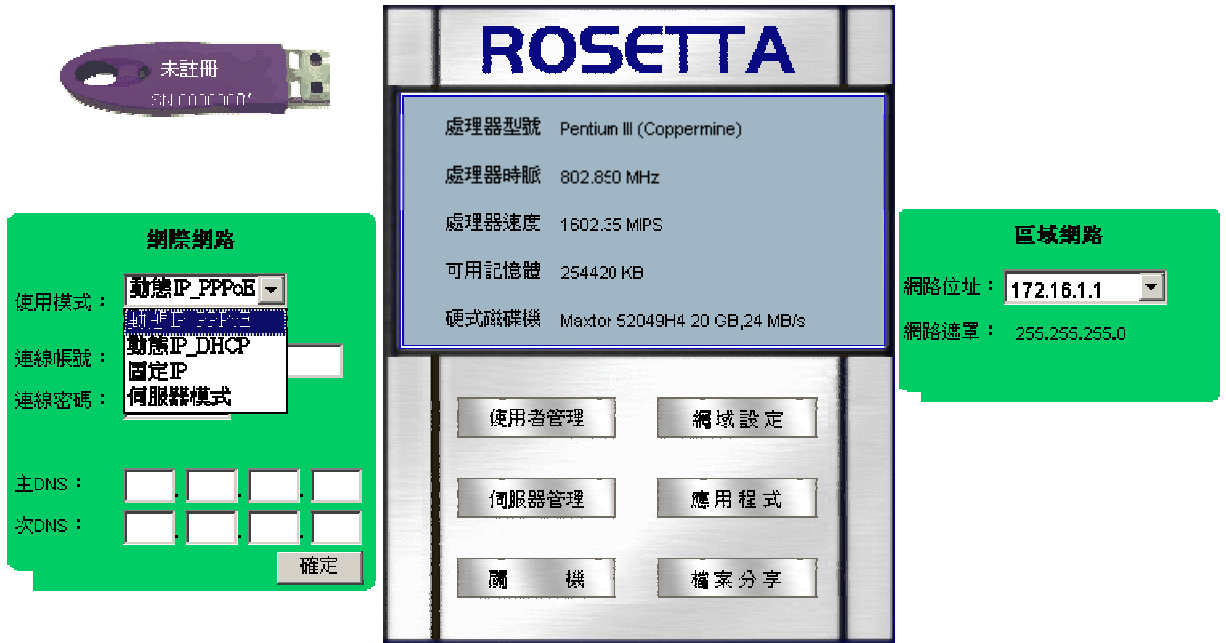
未註冊
SN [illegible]

網際網路

使用模式： 動態IP_PPPoE
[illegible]
動態IP_DHCP
固定IP
伺服器模式
連線帳號：
連線密碼：

主DNS： . . .
次DNS： . . .
確定

ROSETTA

處理器型號 Pentium III (Coppermine)
處理器時脈 802.850 MHz
處理器速度 1602.35 MIPS
可用記憶體 254420 KB
硬式磁碟機 Maxtor 52049H4 20 GB,24 MB/s

使用者管理
網域設定
伺服器管理
應用程式
關 機
檔案分享

區域網路

網路位址： 172.16.1.1
網路遮罩： 255.255.255.0